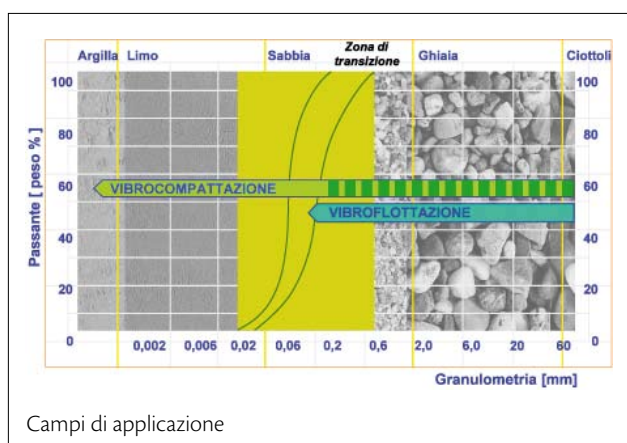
Argilla Limo Sabbia Zona di transizione Ghiaia Ciottoli

100 100

80 80

60 VIBROCOMPATTAZIONE 60

VIBROFLOTTAZIONE

40 40

20 20

0 0,002 0,006 0,02 0,06 0,2 0,6 2,0 6,0 20 60 0

Passante [ peso % ]

Granulometria [mm]

Campi di applicazione